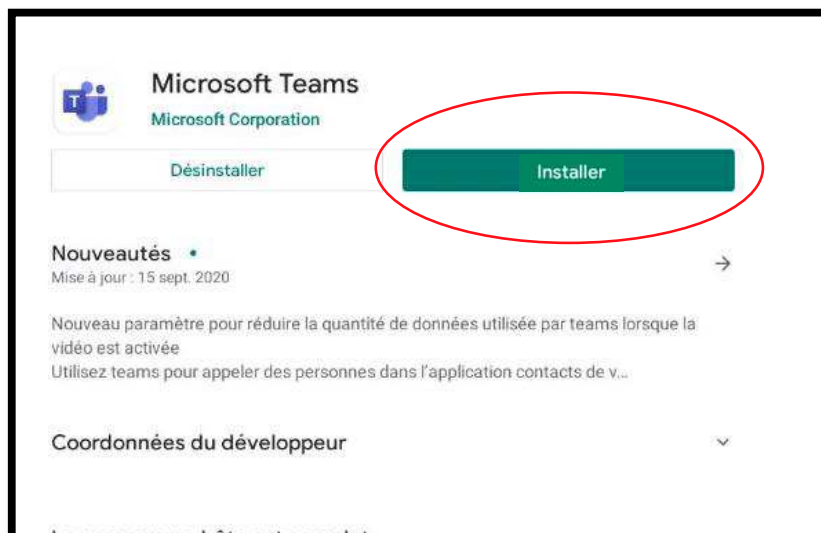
Microsoft Teams
Microsoft Corporation

Désinstaller

Installer

Nouveautés •
Mise à jour : 15 sept. 2020

Nouveau paramètre pour réduire la quantité de données utilisée par teams lorsque la vidéo est activée
Utilisez teams pour appeler des personnes dans l'application contacts de v...

Coordonnées du développeur

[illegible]